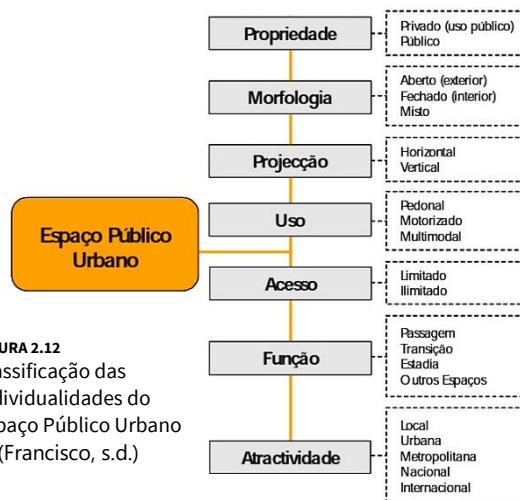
Espaço Público Urbano

Propriedade
Privado (uso público)
Público

Morfologia
Aberto (exterior)
Fechado (interior)
Misto

Projecção
Horizontal
Vertical

Uso
Pedonal
Motorizado
Multimodal

Acesso
Limitado
Ilimitado

Função
Passagem
Transição
Estadia
Outros Espaços

Atractividade
Local
Urbana
Metropolitana
Nacional
Internacional

URA 2.12
ssificação das
lividualidades do
paço Público Urbano
(Francisco, s.d.)